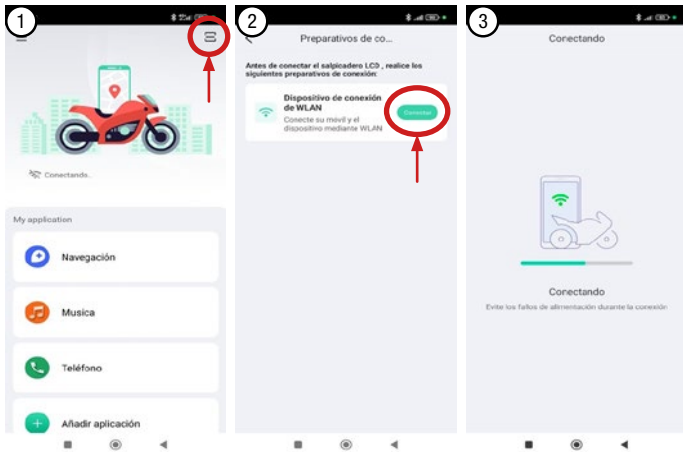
1

Conectando...

My application

Navegación

Musica

Teléfono

Añadir aplicación

2

Preparativos de co...

Antes de conectar el salpicadero LCD , realice los siguientes preparativos de conexión:

Dispositivo de conexión de WLAN

Conecte su movil y el dispositivo mediante WLAN

Conectar

3

Conectando

Conectando

Evite los fallos de alimentación durante la conexión